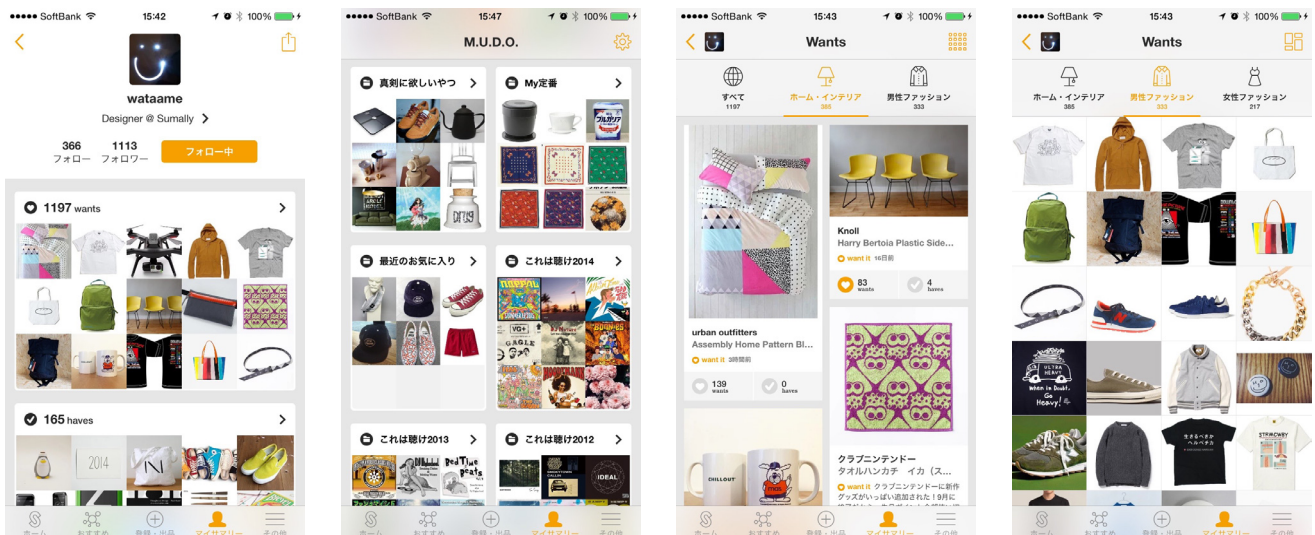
●●●●● SoftBank 15:42 100%

wataame

Designer @ Sumally

366 フォロー
1113 フォロワー
フォロー中

1197 wants

2014

165 haves

ホーム おすすめ 登録・出品 マイサマリー その他

●●●●● SoftBank 15:47 100%

M.U.D.O.

真剣に欲しいやつ

My定番

最近のお気に入り

これは聴け2014

これは聴け2013

これは聴け2012

ホーム おすすめ 登録・出品 マイサマリー その他

●●●●● SoftBank 15:43 100%

Wants

すべて 1197
ホーム・インテリア 385
男性ファッション 333

urban outfitters
Assembly Home Pattern Bl...
want it 3時間前
139 wants
0 haves

Knoll
Harry Bertoia Plastic Side...
want it 16日前
83 wants
4 haves

CHILLOUT

クラブニンテンドー
タオルハンカチ イカ（ス...
want it クラブニンテンドーに新作グッズがいっぱい追加された！9月に

ホーム おすすめ 登録・出品 マイサマリー その他

●●●●● SoftBank 15:43 100%

Wants

ホーム・インテリア 385
男性ファッション 333
女性ファッション 217

ULTRA HEAVY
When in Doubt, Go Heavy!

ホーム おすすめ 登録・出品 マイサマリー その他